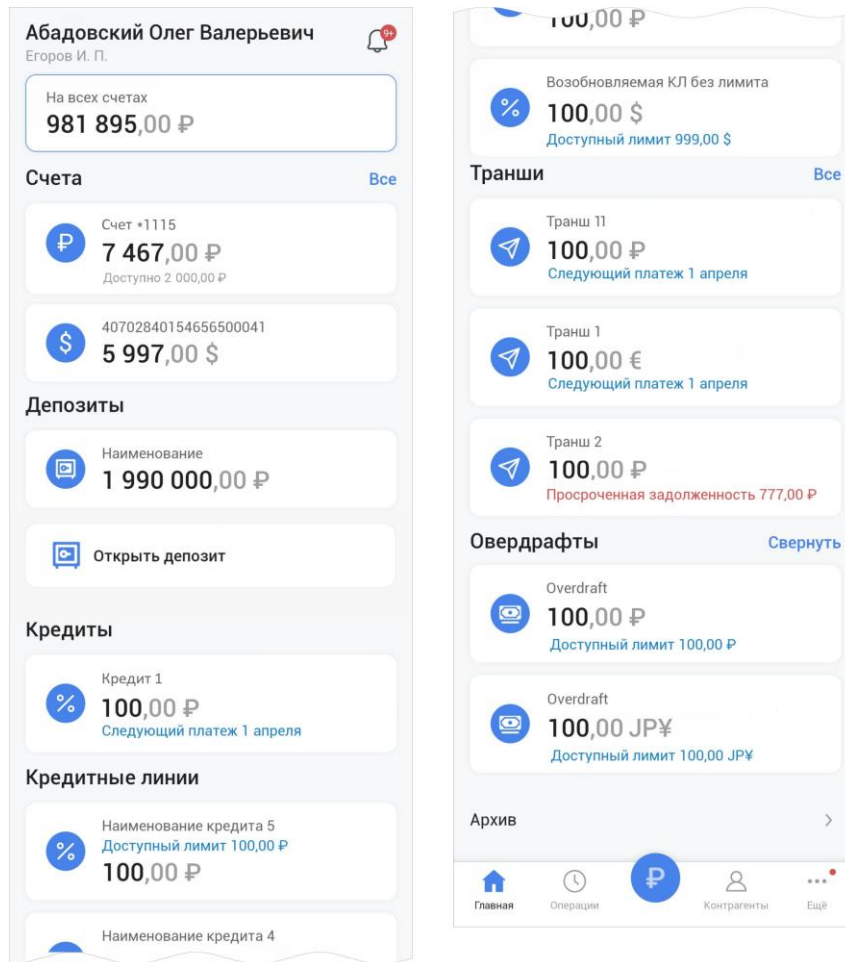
Абадовский Олег Валерьевич
Егоров И. П.

9+

На всех счетах
981 895,00 ₽

Счета
Все

Счет •1115
7 467,00 ₽
Доступно 2 000,00 ₽

40702840154656500041
5 997,00 $

Депозиты

Наименование
1 990 000,00 ₽

Открыть депозит

Кредиты

Кредит 1
100,00 ₽
Следующий платеж 1 апреля

Кредитные линии

Наименование кредита 5
Доступный лимит 100,00 ₽
100,00 ₽

Наименование кредита 4

100,00 ₽

Возобновляемая КЛ без лимита
100,00 $
Доступный лимит 999,00 $

Транши
Все

Транш 11
100,00 ₽
Следующий платеж 1 апреля

Транш 1
100,00 €
Следующий платеж 1 апреля

Транш 2
100,00 ₽
Просроченная задолженность 777,00 ₽

Овердрафты
Свернуть

Overdraft
100,00 ₽
Доступный лимит 100,00 ₽

Overdraft
100,00 JP¥
Доступный лимит 100,00 JP¥

Архив

Главная
Операции
Контрагенты
Ещё